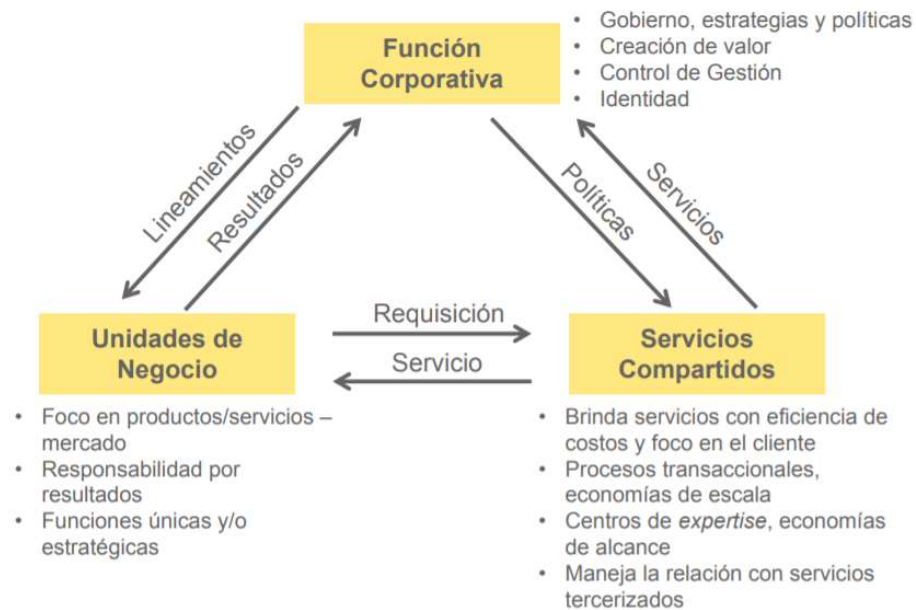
Función Corporativa

• Gobierno, estrategias y políticas
• Creación de valor
• Control de Gestión
• Identidad

Lineamientos

Resultados

Políticas

Servicios

Unidades de Negocio

Requisición

Servicio

Servicios Compartidos

• Foco en productos/servicios – mercado
• Responsabilidad por resultados
• Funciones únicas y/o estratégicas

• Brinda servicios con eficiencia de costos y foco en el cliente
• Procesos transaccionales, economías de escala
• Centros de *expertise*, economías de alcance
• Maneja la relación con servicios tercerizados